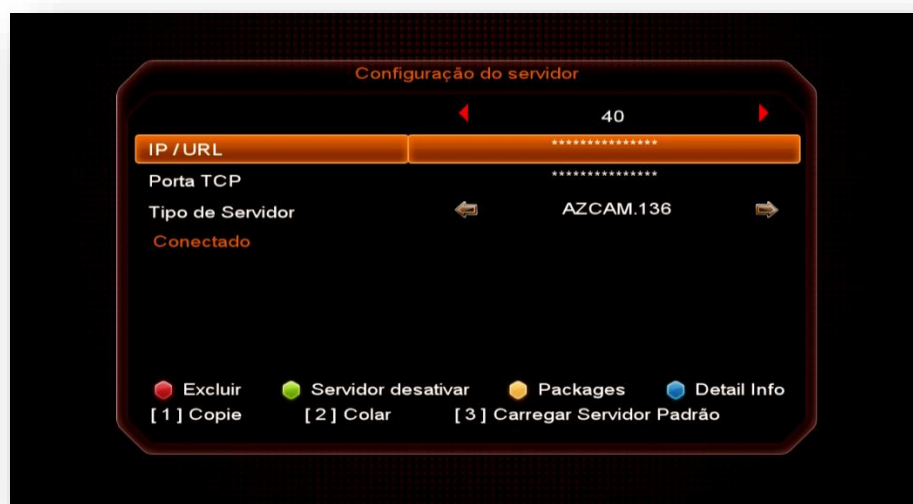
Configuração do servidor

40

| IP / URL | *************** |
|---|---|
| Porta TCP | *************** |
| Tipo de Servidor | AZCAM.136 |

Conectado

Excluir  Servidor desativar  Packages  Detail Info
[ 1 ] Copie  [ 2 ] Colar  [ 3 ] Carregar Servidor Padrão